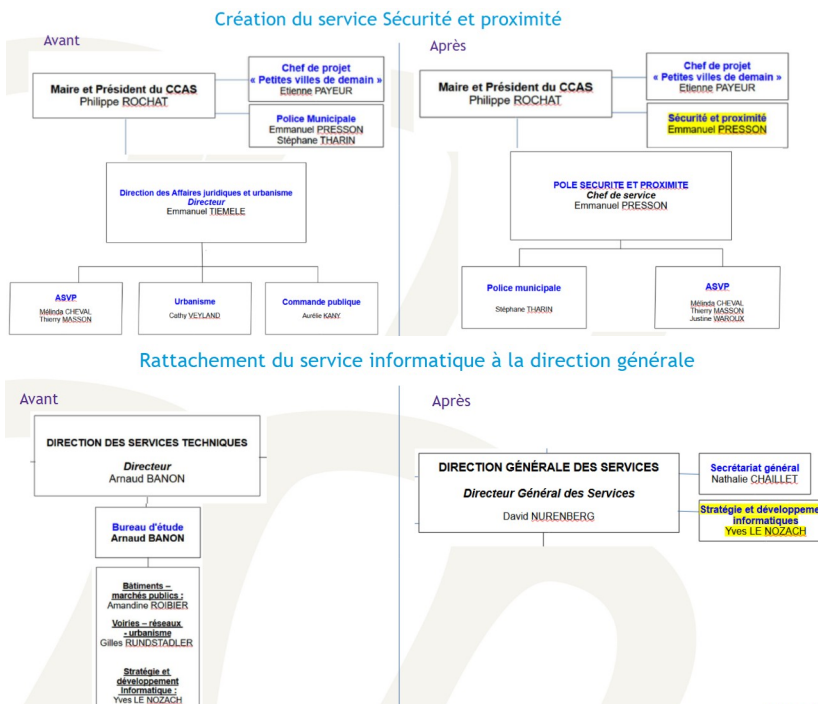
Création du service Sécurité et proximité

Avant

Maire et Président du CCAS
Philippe ROCHAT

Chef de projet
« Petites villes de demain »
Etienne PAYEUR

Police Municipale
Emmanuel PRESSON
Stéphane THARIN

Direction des Affaires juridiques et urbanisme
Directeur
Emmanuel TIEMELE

ASVP
Mélinda CHEVAL
Thierry MASSON

Urbanisme
Cathy VEYLAND

Commande publique
Aurélie KANY

Après

Maire et Président du CCAS
Philippe ROCHAT

Chef de projet
« Petites villes de demain »
Etienne PAYEUR

Sécurité et proximité
Emmanuel PRESSON

POLE SECURITE ET PROXIMITE
Chef de service
Emmanuel PRESSON

Police municipale
Stéphane THARIN

ASVP
Mélinda CHEVAL
Thierry MASSON
Justine WAROUX

Rattachement du service informatique à la direction générale

Avant

DIRECTION DES SERVICES TECHNIQUES
Directeur
Arnaud BANON

Bureau d'étude
Arnaud BANON

Bâtiments – marchés publics :
Amandine ROIBIER

Voiries – réseaux - urbanisme
Gilles RUNDSTADLER

Stratégie et développement informatique :
Yves LE NOZACH

Après

DIRECTION GÉNÉRALE DES SERVICES
Directeur Général des Services
David NURENBERG

Secrétariat général
Nathalie CHAILLET

Stratégie et développeme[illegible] informatiques
Yves LE NOZACH